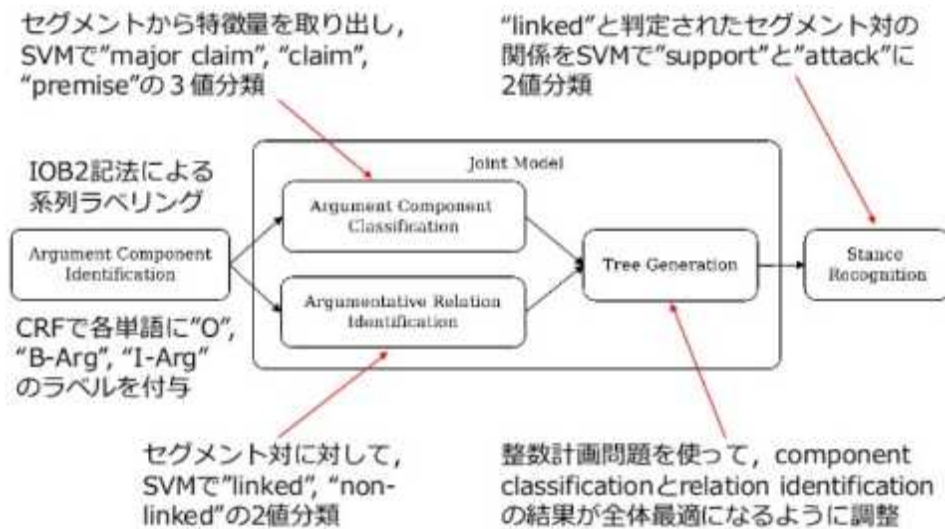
セグメントから特徴量を取り出し，SVMで"major claim", "claim", "premise"の３値分類

"linked"と判定されたセグメント対の関係をSVMで"support"と"attack"に2値分類

IOB2記法による系列ラベリング

Joint Model

Argument Component Classification

Argument Component Identification

Tree Generation

Stance Recognition

Argumentative Relation Identification

CRFで各単語に"O", "B-Arg", "I-Arg"のラベルを付与

セグメント対に対して，SVMで"linked", "non-linked"の2値分類

整数計画問題を使って，component classificationとrelation identificationの結果が全体最適になるように調整